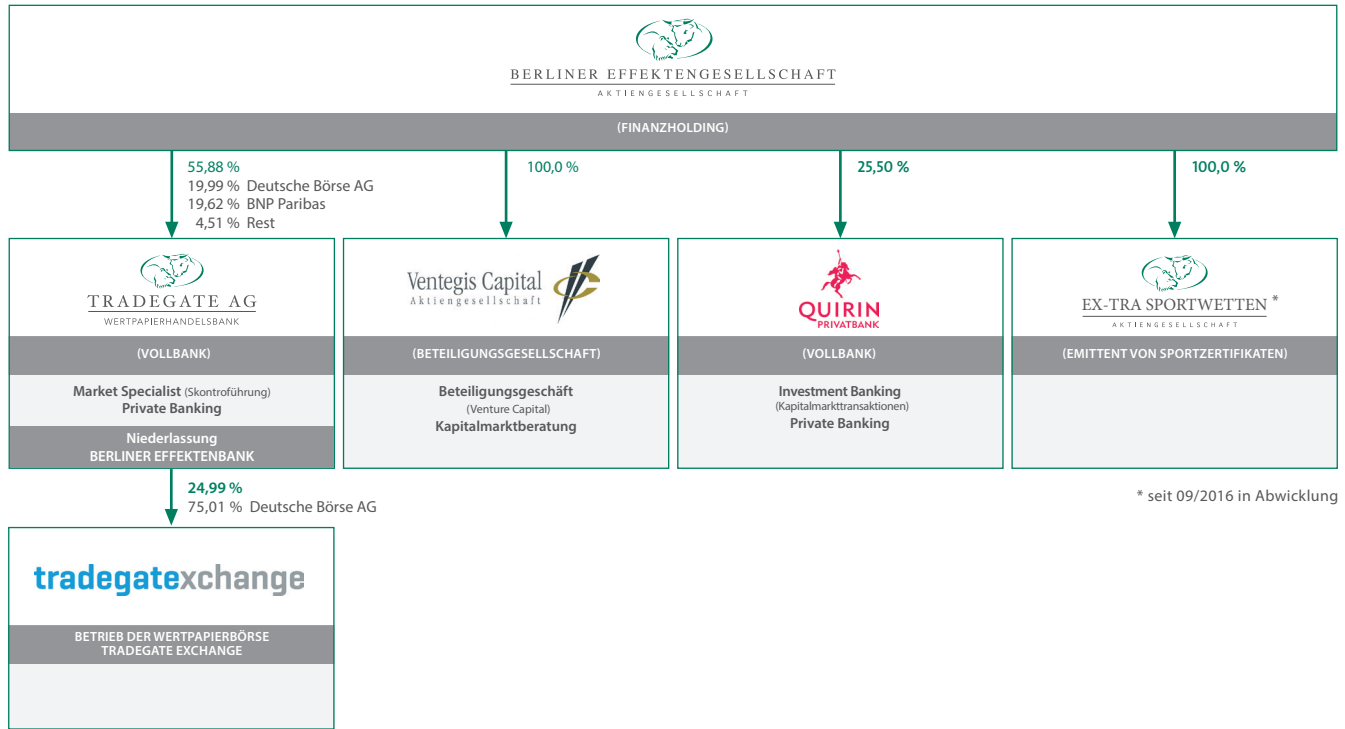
BERLINER EFFEKTENGESELLSCHAFT
AKTIENGESELLSCHAFT

(FINANZHOLDING)

55,88 %
19,99 % Deutsche Börse AG
19,62 % BNP Paribas
4,51 % Rest

100,0 %

25,50 %

100,0 %

TRADEGATE AG
WERTPAPIERHANDELSBANK

(VOLLBANK)

Market Specialist (Skontroführung)
Private Banking

Niederlassung
BERLINER EFFEKTENBANK

Ventegis Capital
Aktiengesellschaft

(BETEILIGUNGSGESELLSCHAFT)

Beteiligungsgeschäft
(Venture Capital)
Kapitalmarktberatung

QUIRIN
PRIVATBANK

(VOLLBANK)

Investment Banking
(Kapitalmarkttransaktionen)
Private Banking

EX-TRA SPORTWETTEN *
AKTIENGESELLSCHAFT

(EMITTENT VON SPORTZERTIFIKATEN)

24,99 %
75,01 % Deutsche Börse AG

* seit 09/2016 in Abwicklung

tradegatexchange

BETRIEB DER WERTPAPIERBÖRSE
TRADEGATE EXCHANGE